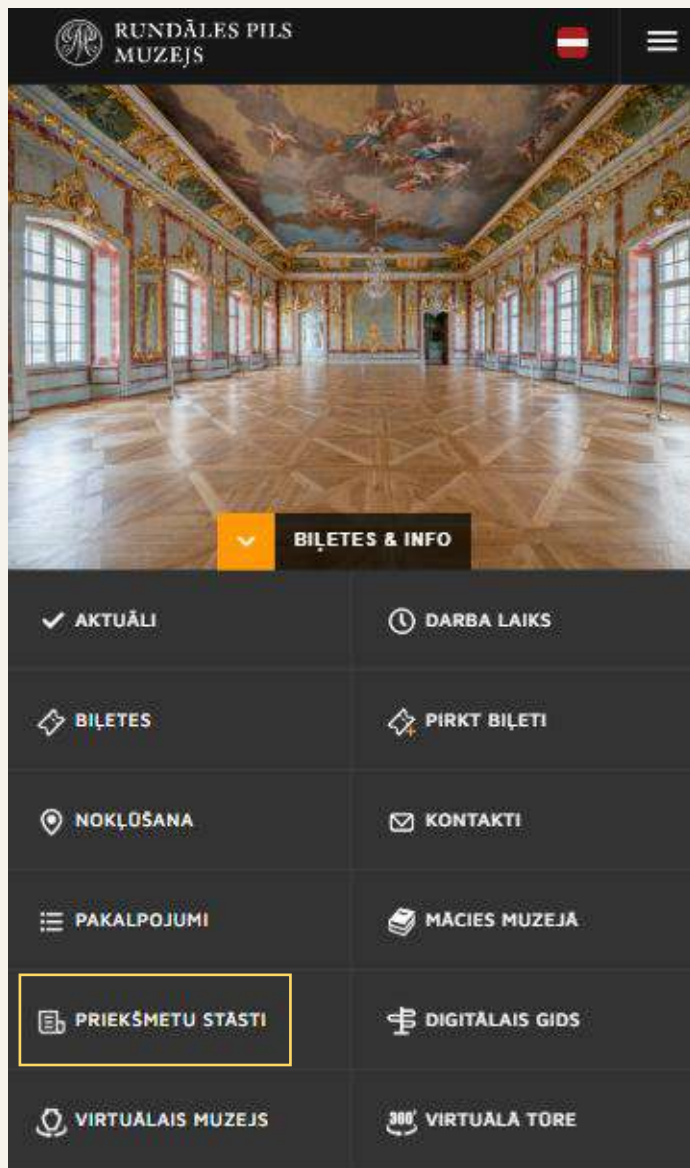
RUNDĀLES PILS MUZEJS

BIĻETES & INFO

AKTUĀLI

DARBA LAIKS

BIĻETES

PIRKT BIĻETI

NOKĻŪŠANA

KONTAKTI

PAKALPOJUMI

MĀCIES MUZEJĀ

PRIEKŠMETU STĀSTI

DIGITĀLAIS GIDS

VIRTUĀLAIS MUZEJS

360°

VIRTUĀLĀ TŪRE